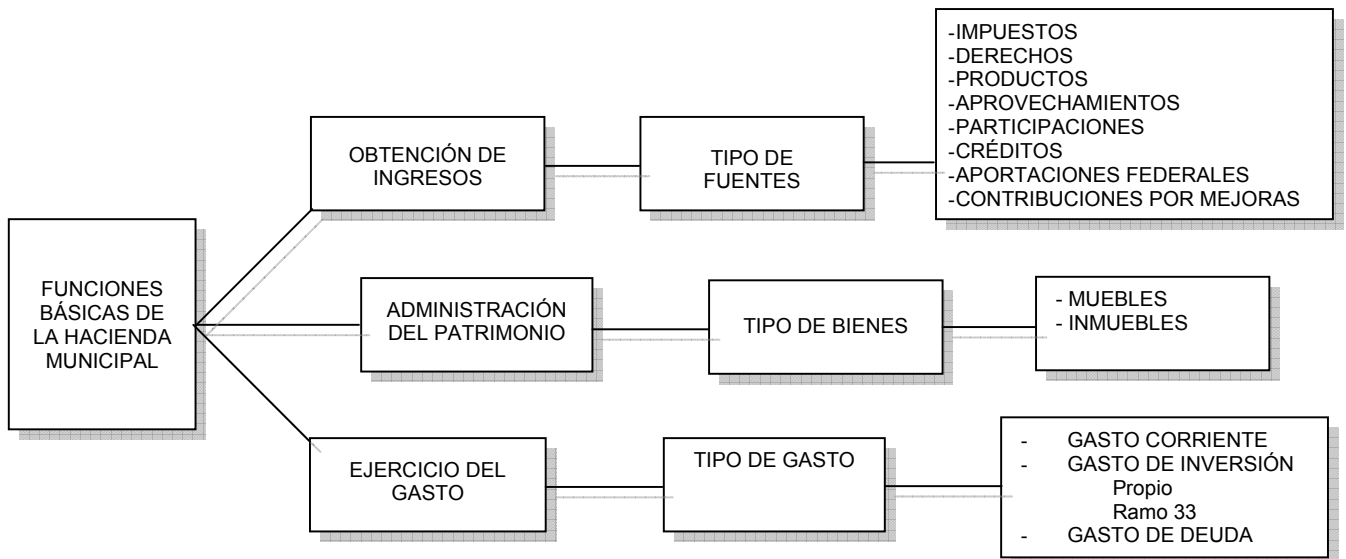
FUNCIONES BÁSICAS DE LA HACIENDA MUNICIPAL

OBTENCIÓN DE INGRESOS

TIPO DE FUENTES

-IMPUESTOS
-DERECHOS
-PRODUCTOS
-APROVECHAMIENTOS
-PARTICIPACIONES
-CRÉDITOS
-APORTACIONES FEDERALES
-CONTRIBUCIONES POR MEJORAS

ADMINISTRACIÓN DEL PATRIMONIO

TIPO DE BIENES

- MUEBLES
- INMUEBLES

EJERCICIO DEL GASTO

TIPO DE GASTO

- GASTO CORRIENTE
- GASTO DE INVERSIÓN
Propio
Ramo 33
- GASTO DE DEUDA